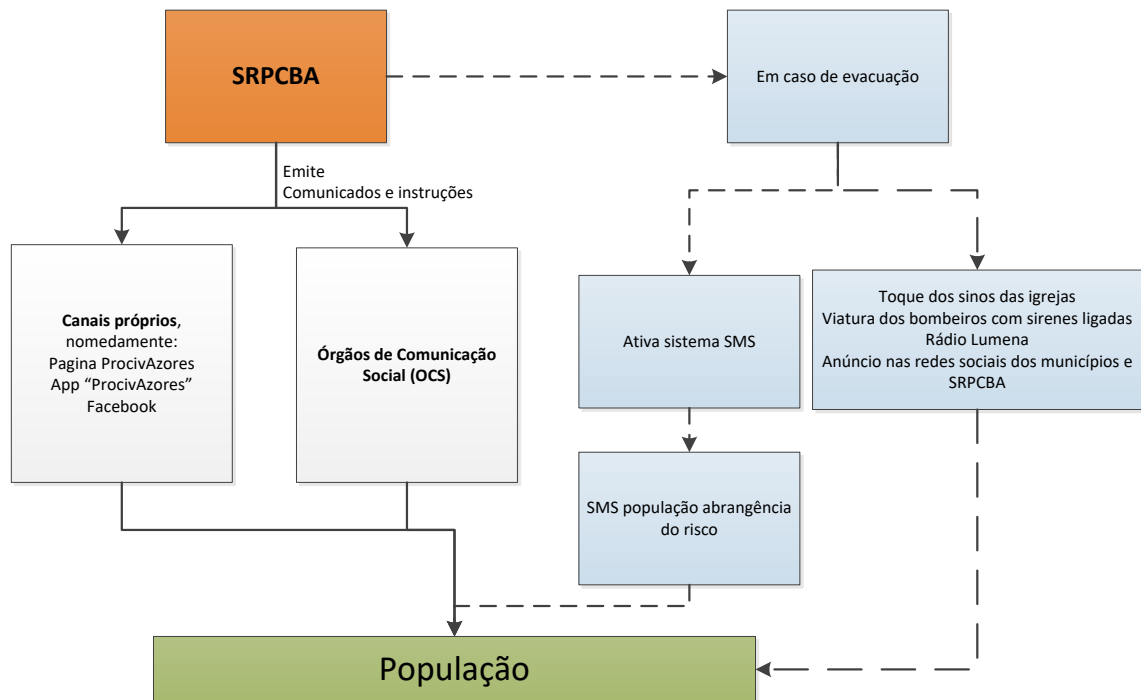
SRPCBA

Em caso de evacuação

Emite
Comunicados e instruções

**Canais próprios**, nomedamente:
Pagina ProcivAzores
App "ProcivAzores"
Facebook

**Órgãos de Comunicação Social (OCS)**

Ativa sistema SMS

Toque dos sinos das igrejas
Viatura dos bombeiros com sirenes ligadas
Rádio Lumena
Anúncio nas redes sociais dos municípios e SRPCBA

SMS população abrangência do risco

População